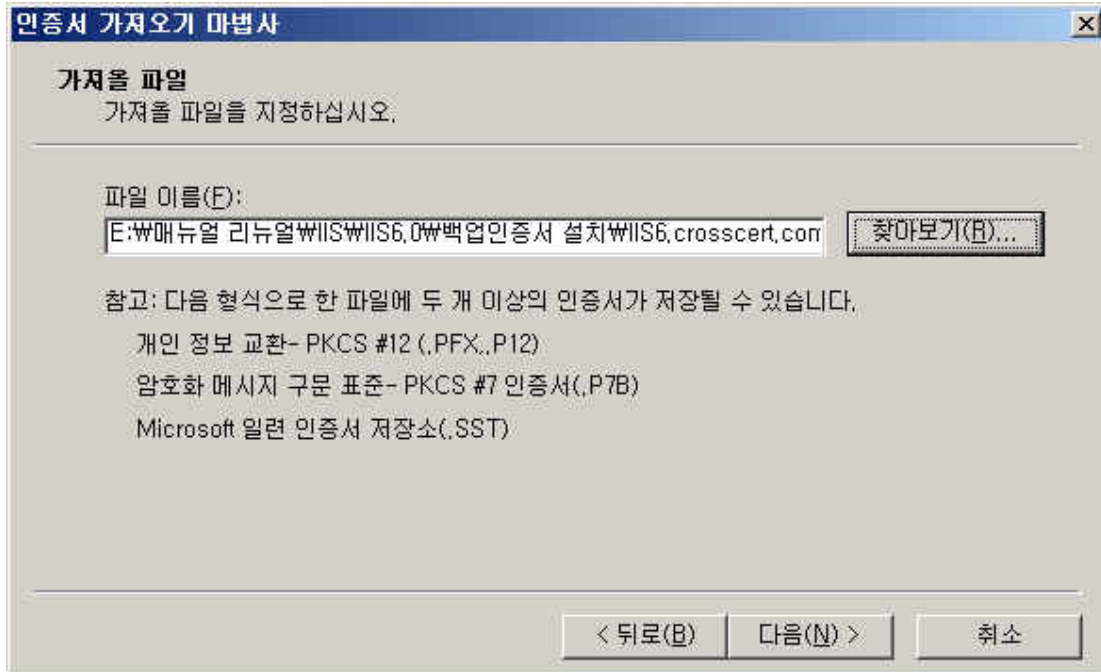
인증서 가져오기 마법사

가져올 파일
가져올 파일을 지정하십시오.

파일 이름(F):
E:₩매뉴얼 리뉴얼₩IIS₩IIS6.0₩백업인증서 설치₩IIS6.crosscert.com
찾아보기(R)...

참고: 다음 형식으로 한 파일에 두 개 이상의 인증서가 저장될 수 있습니다.
개인 정보 교환- PKCS #12 (.PFX,.P12)
암호화 메시지 구문 표준- PKCS #7 인증서(.P7B)
Microsoft 일련 인증서 저장소(.SST)

< 뒤로(B) 다음(N) > 취소